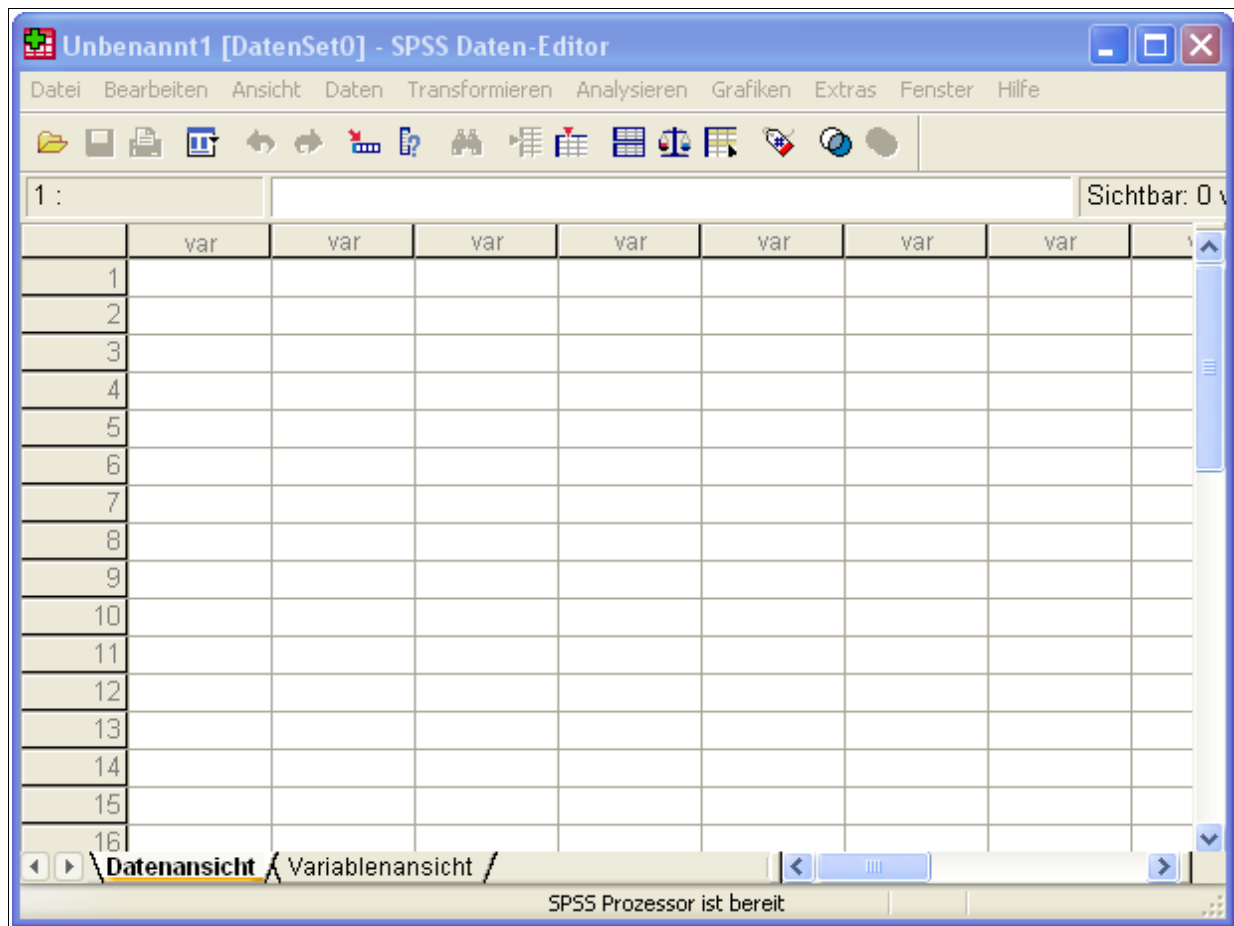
Unbenannt1 [DatenSet0] - SPSS Daten-Editor

Datei Bearbeiten Ansicht Daten Transformieren Analysieren Grafiken Extras Fenster Hilfe

1 :

Sichtbar: 0 v

|  | var | var | var | var | var | var | var |
|---|---|---|---|---|---|---|---|
| 1 |  |  |  |  |  |  |  |
| 2 |  |  |  |  |  |  |  |
| 3 |  |  |  |  |  |  |  |
| 4 |  |  |  |  |  |  |  |
| 5 |  |  |  |  |  |  |  |
| 6 |  |  |  |  |  |  |  |
| 7 |  |  |  |  |  |  |  |
| 8 |  |  |  |  |  |  |  |
| 9 |  |  |  |  |  |  |  |
| 10 |  |  |  |  |  |  |  |
| 11 |  |  |  |  |  |  |  |
| 12 |  |  |  |  |  |  |  |
| 13 |  |  |  |  |  |  |  |
| 14 |  |  |  |  |  |  |  |
| 15 |  |  |  |  |  |  |  |
| 16 |  |  |  |  |  |  |  |

Datenansicht Variablenansicht

SPSS Prozessor ist bereit